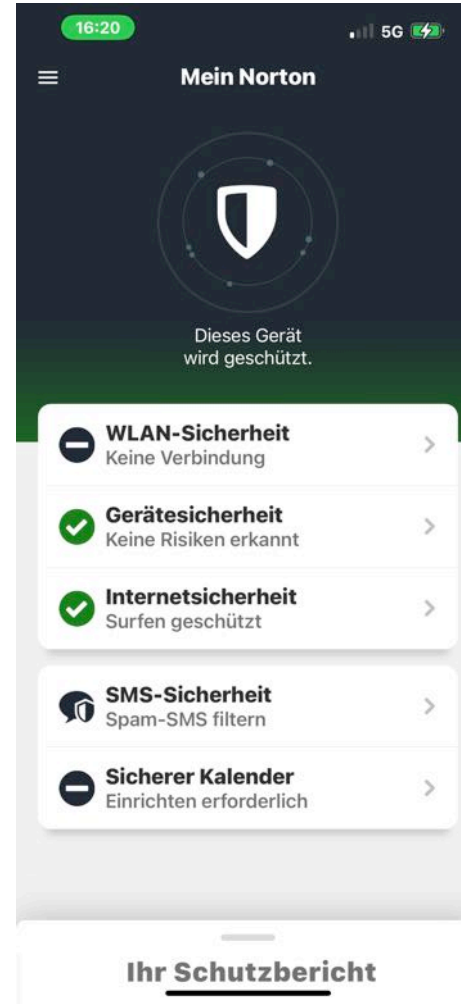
16:20
5G

Mein Norton

Dieses Gerät wird geschützt.

WLAN-Sicherheit
Keine Verbindung

Gerätesicherheit
Keine Risiken erkannt

Internetsicherheit
Surfen geschützt

SMS-Sicherheit
Spam-SMS filtern

Sicherer Kalender
Einrichten erforderlich

Ihr Schutzbericht